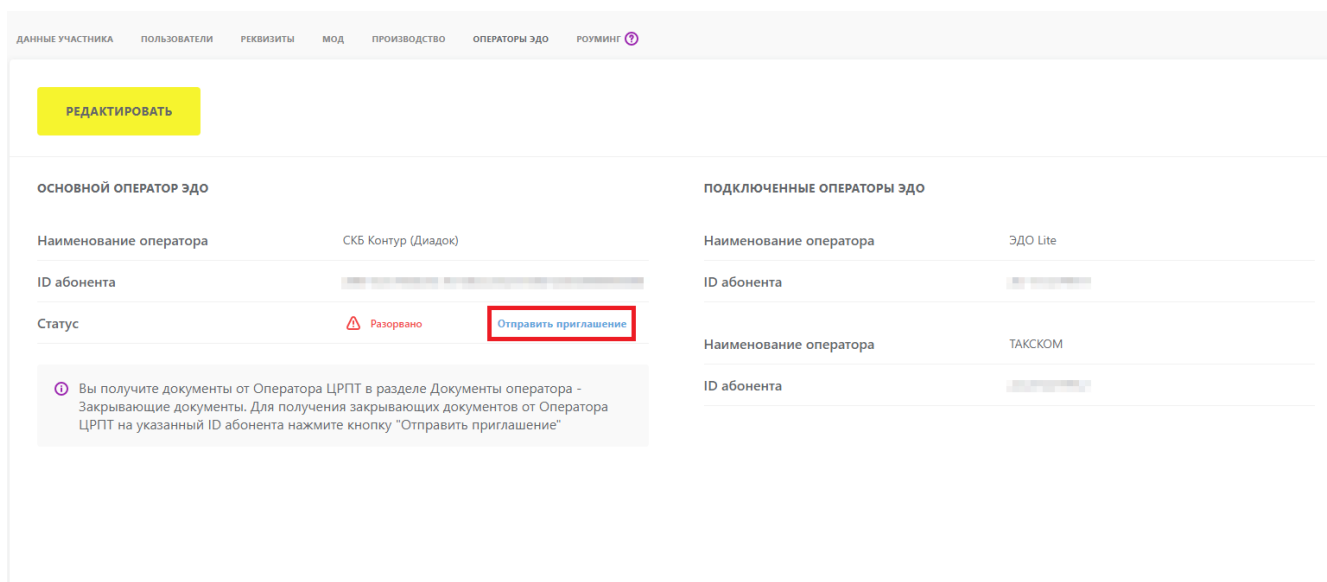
ДАННЫЕ УЧАСТНИКА ПОЛЬЗОВАТЕЛИ РЕКВИЗИТЫ МОД ПРОИЗВОДСТВО ОПЕРАТОРЫ ЭДО РОУМИНГ ?

РЕДАКТИРОВАТЬ

ОСНОВНОЙ ОПЕРАТОР ЭДО

| Наименование оператора | СКБ Контур (Диадок) | |
|---|---|---|
| ID абонента | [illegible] | |
| Статус | Разорвано | Отправить приглашение |

Вы получите документы от Оператора ЦРПТ в разделе Документы оператора - Закрывающие документы. Для получения закрывающих документов от Оператора ЦРПТ на указанный ID абонента нажмите кнопку "Отправить приглашение"

ПОДКЛЮЧЕННЫЕ ОПЕРАТОРЫ ЭДО

| Наименование оператора | ЭДО Lite |
|---|---|
| ID абонента | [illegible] |

| Наименование оператора | ТАКСКОМ |
|---|---|
| ID абонента | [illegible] |